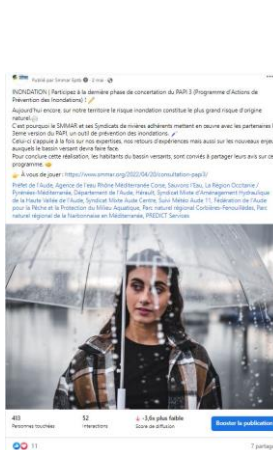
Publié par Smmar Spots · 2 mai ·

INONDATION | Participez à la dernière phase de concertation du PAPI 3 (Programme d'Actions de Prévention des Inondations) !

Aujourd'hui encore, sur notre territoire le risque inondation constitue le plus grand risque d'origine naturel.

C'est pourquoi le SMMAR et ses Syndicats de rivières adhérents mettent en œuvre avec les partenaires la 3eme version du PAPI, un outil de prévention des inondations.

Celui-ci s'appuie à la fois sur nos expertises, nos retours d'expériences mais aussi sur les nouveaux enjeux auxquels le bassin versant devra faire face.

Pour conclure cette réalisation, les habitants du bassin versant, sont conviés à partager leurs avis sur ce programme.

À vous de jouer : https://www.smmar.org/2022/04/20/consultation-papi3/

Préfet de l'Aude, Agence de l'eau Rhône Méditerranée Corse, Sauvons l'Eau, La Région Occitanie / Pyrénées-Méditerranée, Département de l'Aude, Hérault, Syndicat Mixte d'Aménagement Hydraulique de la Haute Vallée de l'Aude, Syndicat Mixte Aude Centre, Suivi Météo Aude 11, Fédération de l'Aude pour la Pêche et la Protection du Milieu Aquatique, Parc naturel régional Corbières-Fenouillèdes, Parc naturel régional de la Narbonnaise en Méditerranée, PREDICT Services

403 Personnes touchées
52 Interactions
-3,6x plus faible Score de diffusion
Booster la publication
11
7 partages